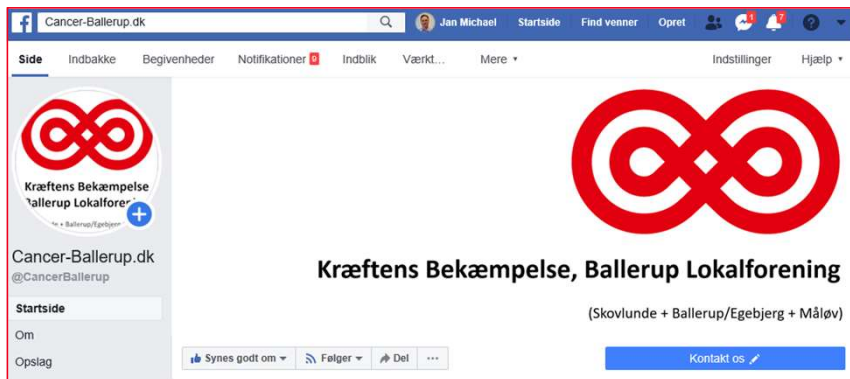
Cancer-Ballerup.dk

Jan Michael Startside Find venner Opret

1 7

Side Indbakke Begivenheder Notifikationer 8 Indblik Værkt... Mere ▾ Indstillinger Hjælp ▾

Kræftens Bekæmpelse
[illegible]allerup Lokalforen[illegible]
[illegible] + Ballerup/Egebjerg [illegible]

Cancer-Ballerup.dk
@CancerBallerup

Startside
Om
Opslag

Kræftens Bekæmpelse, Ballerup Lokalforening

(Skovlunde + Ballerup/Egebjerg + Måløv)

Synes godt om ▾ Følger ▾ Del ···

Kontakt os